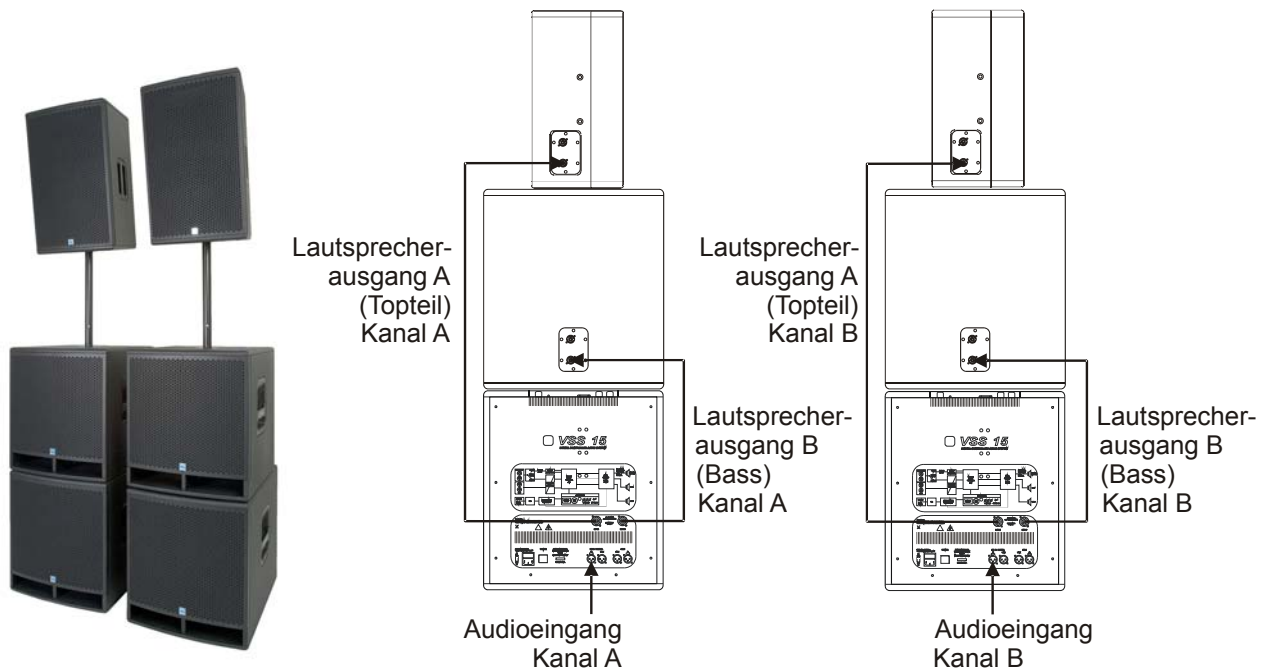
Lautsprecherausgang A (Topteil) Kanal A

VSS 15

Lautsprecherausgang B (Bass) Kanal A

Audioeingang Kanal A

Lautsprecherausgang A (Topteil) Kanal B

VSS 15

Lautsprecherausgang B (Bass) Kanal B

Audioeingang Kanal B